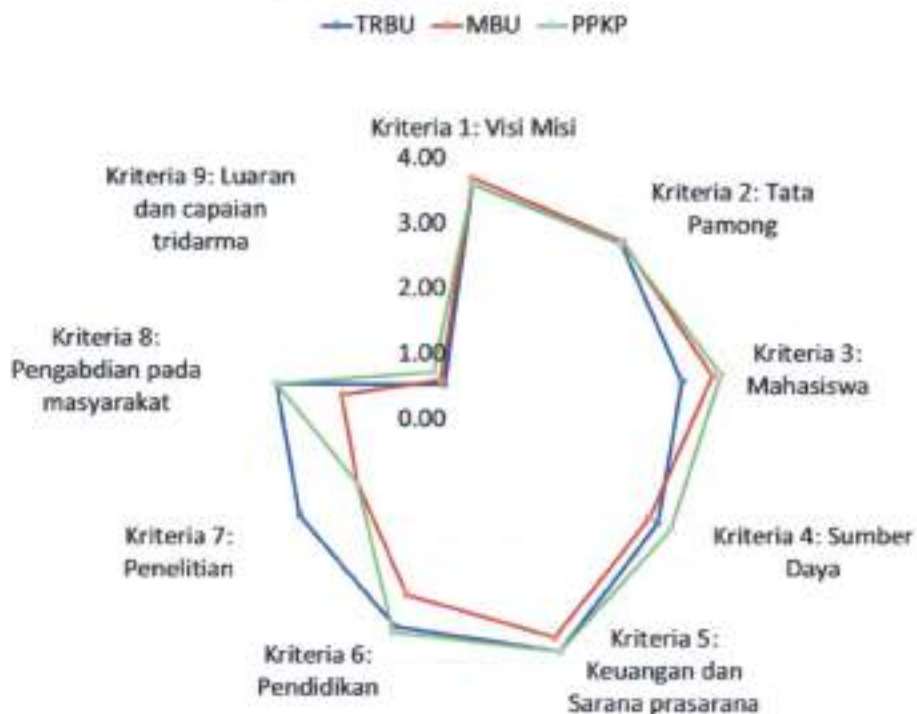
TRBU MBU PPKP

Kriteria 1: Visi Misi

4.00

3.00

2.00

1.00

0.00

Kriteria 2: Tata Pamong

Kriteria 3: Mahasiswa

Kriteria 4: Sumber Daya

Kriteria 5: Keuangan dan Sarana prasarana

Kriteria 6: Pendidikan

Kriteria 7: Penelitian

Kriteria 8: Pengabdian pada masyarakat

Kriteria 9: Luaran dan capaian tridarma